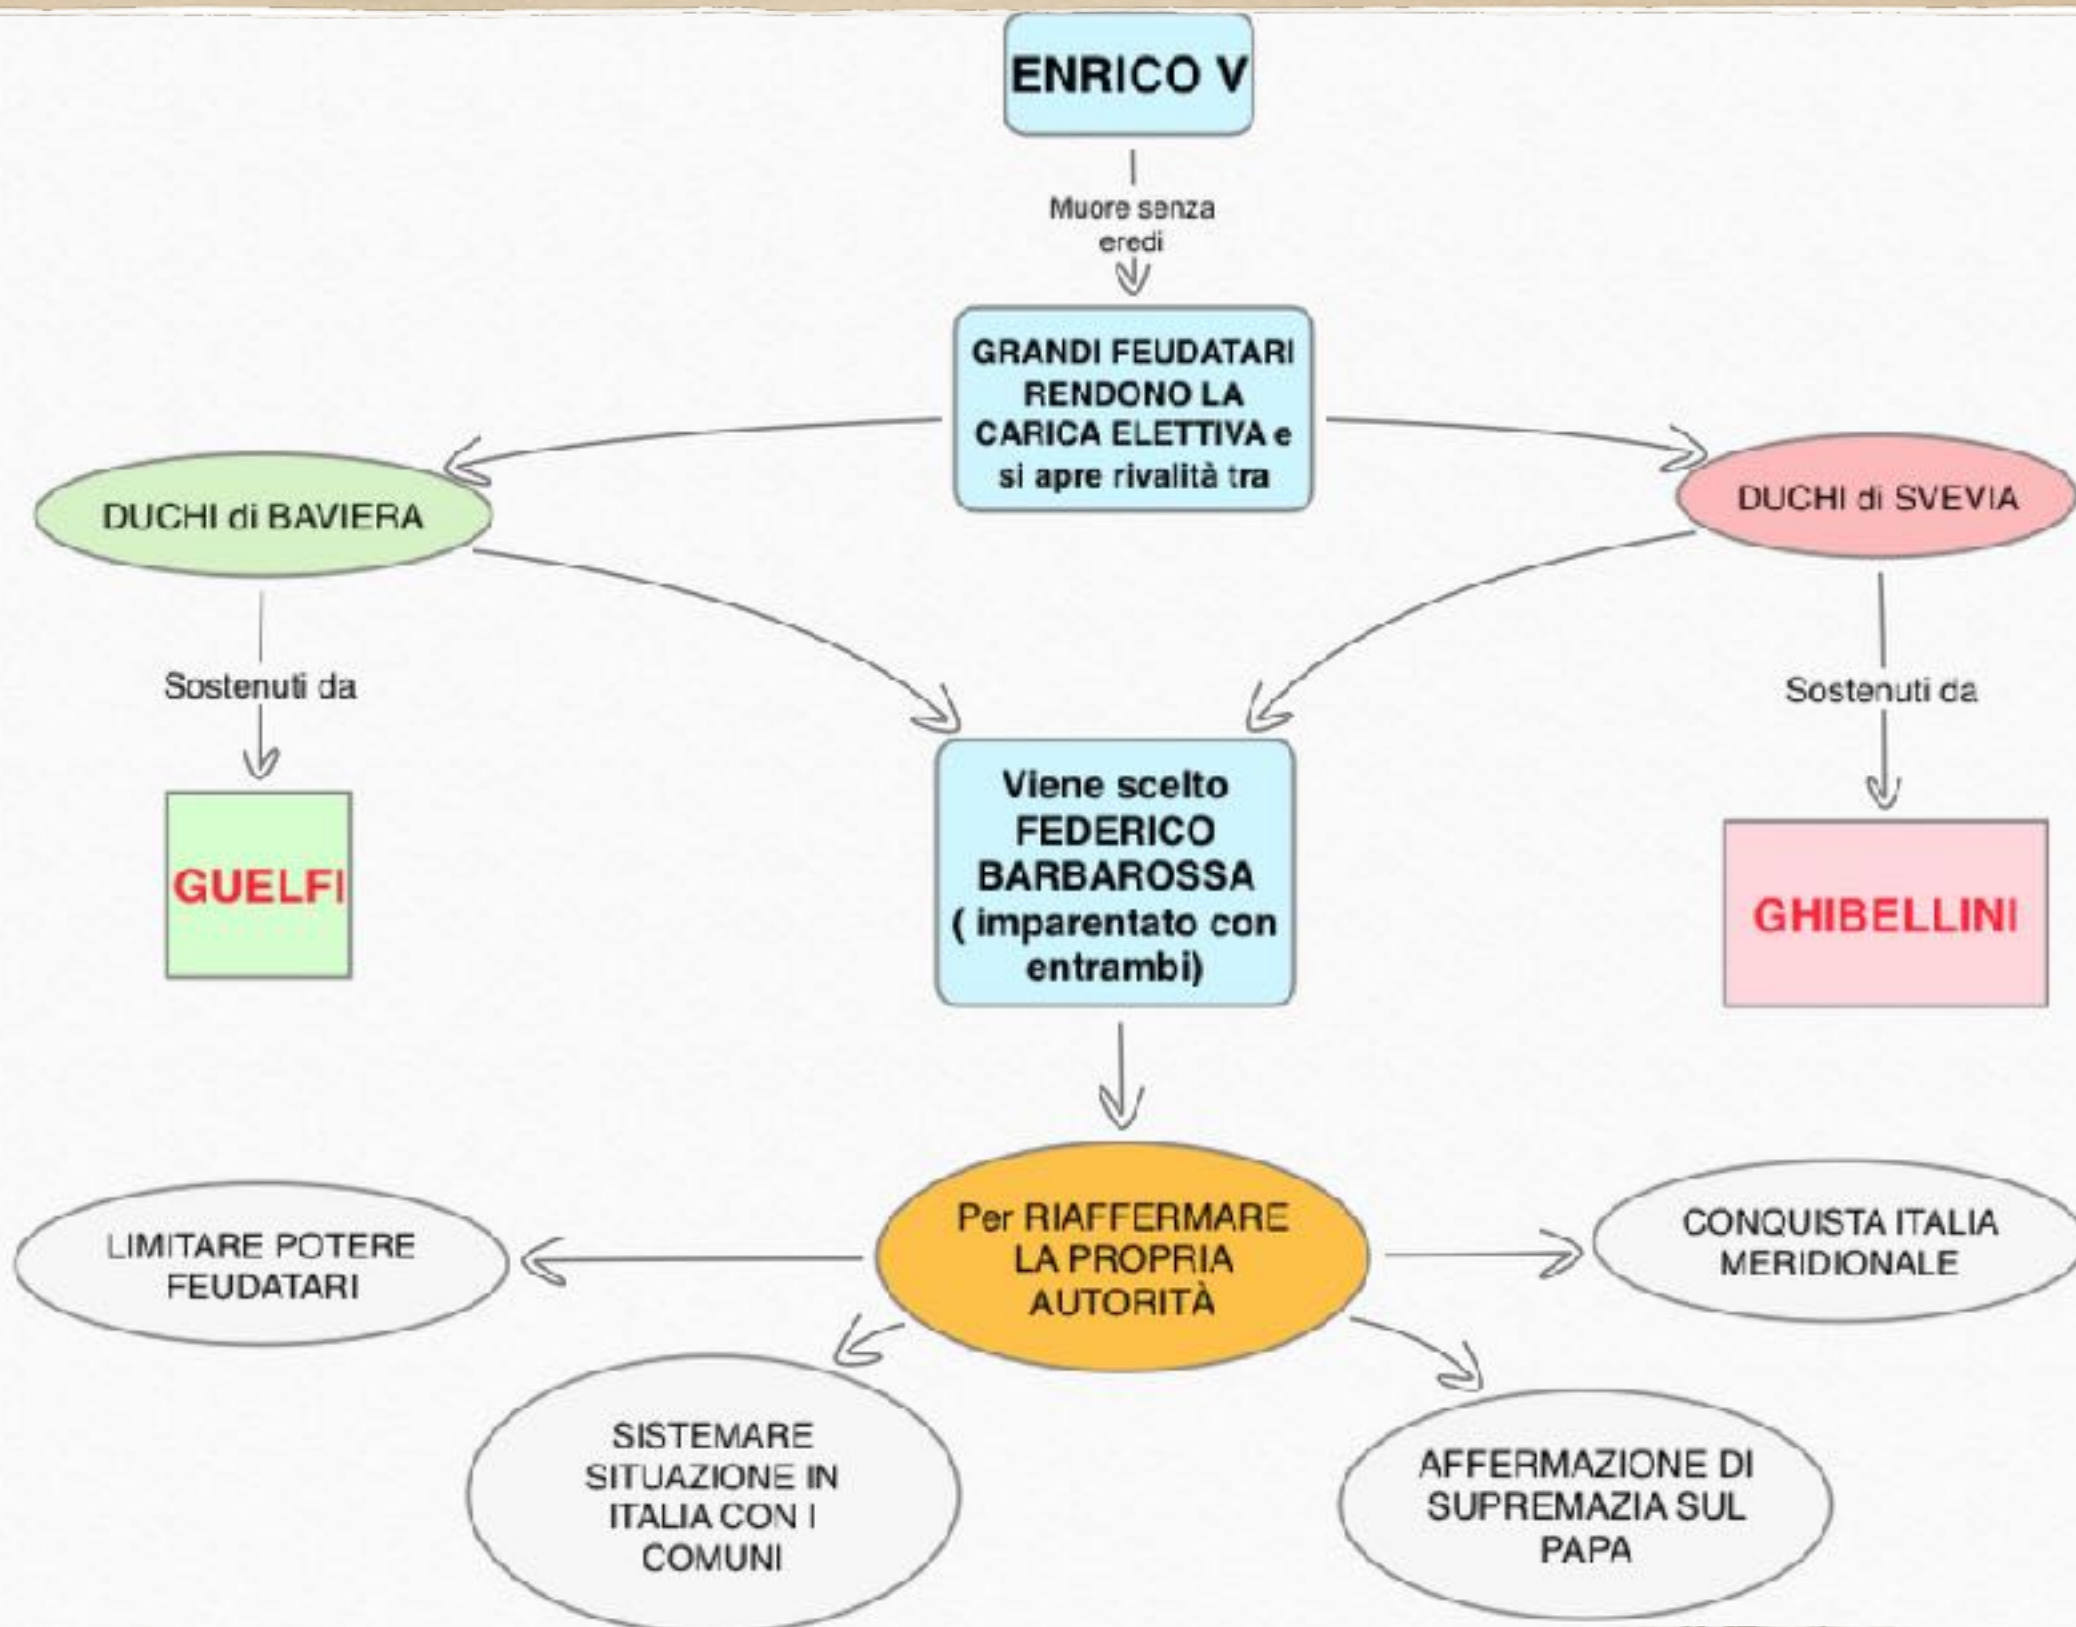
ENRICO V

Muore senza eredi

GRANDI FEUDATARI RENDONO LA CARICA ELETTIVA e si apre rivalità tra

DUCHI di BAVIERA

DUCHI di SVEVIA

Sostenuti da

GUELFI

Viene scelto FEDERICO BARBAROSSA ( imparentato con entrambi)

Sostenuti da

GHIBELLINI

Per RIAFFERMARE LA PROPRIA AUTORITÀ

LIMITARE POTERE FEUDATARI

CONQUISTA ITALIA MERIDIONALE

SISTEMARE SITUAZIONE IN ITALIA CON I COMUNI

AFFERMAZIONE DI SUPREMAZIA SUL PAPA